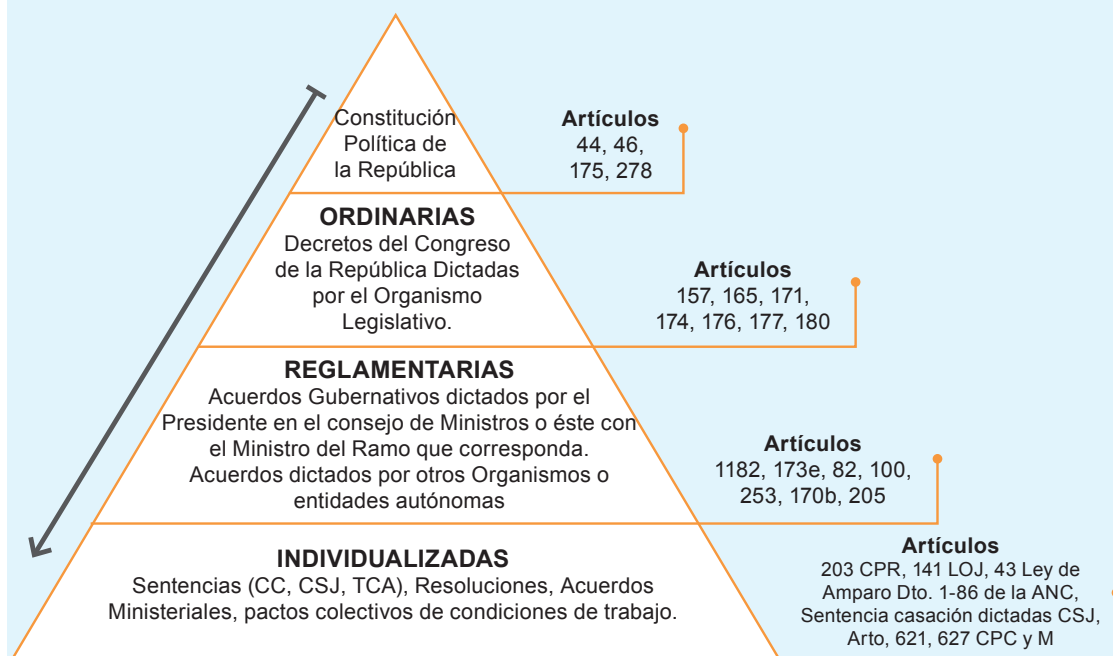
Constitución Política de la República

Artículos
44, 46,
175, 278

ORDINARIAS
Decretos del Congreso de la República Dictadas por el Organismo Legislativo.

Artículos
157, 165, 171,
174, 176, 177, 180

REGLAMENTARIAS
Acuerdos Gubernativos dictados por el Presidente en el consejo de Ministros o éste con el Ministro del Ramo que corresponda.
Acuerdos dictados por otros Organismos o entidades autónomas

Artículos
1182, 173e, 82, 100,
253, 170b, 205

INDIVIDUALIZADAS
Sentencias (CC, CSJ, TCA), Resoluciones, Acuerdos Ministeriales, pactos colectivos de condiciones de trabajo.

Artículos
203 CPR, 141 LOJ, 43 Ley de Amparo Dto. 1-86 de la ANC, Sentencia casación dictadas CSJ, Arto, 621, 627 CPC y M